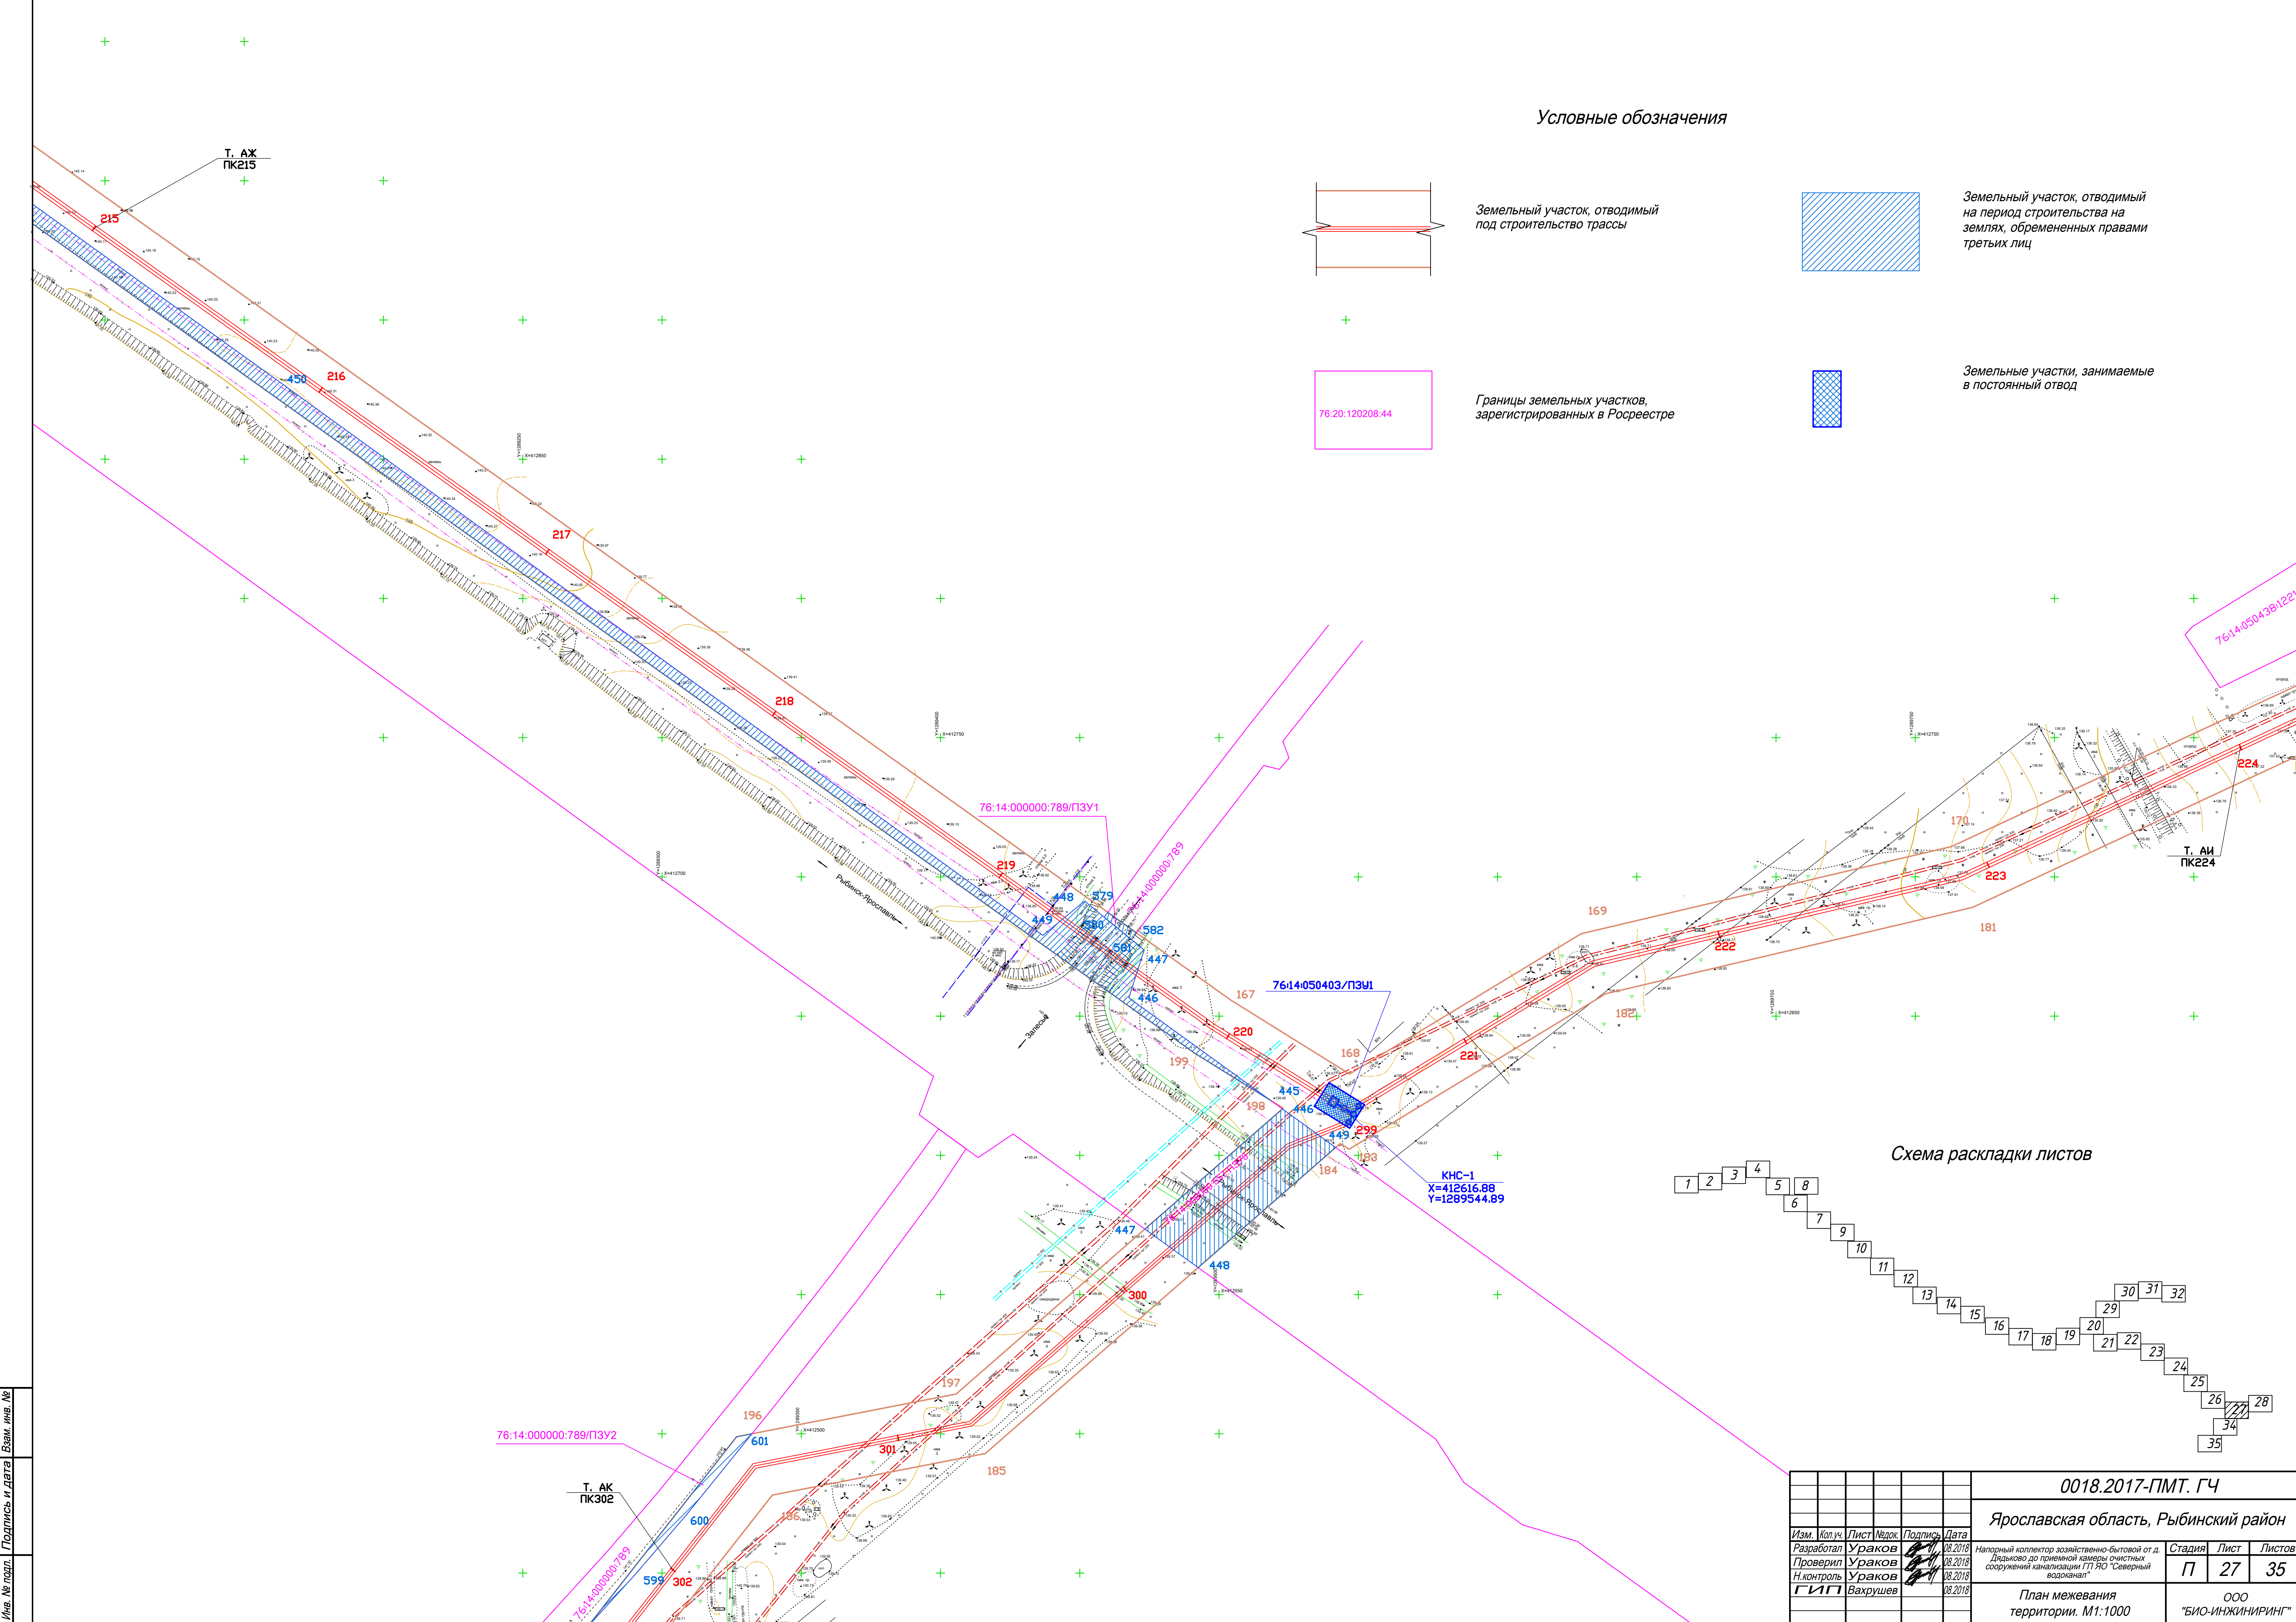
Условные обозначения

Земельный участок, отводимый под строительство трассы

Земельный участок, отводимый на период строительства на землях, обремененных правами третьих лиц

76:20:120208:44

Границы земельных участков, зарегистрированных в Росреестре

Земельные участки, занимаемые в постоянный отвод

Т. АЖ
ПК215

215
216
217
218
219
220
221
222
223
224

450
448
449
579
580
581
582
447
446
445
446
449
447
448
599
600
601

167
168
169
170
181
182
183
184
185
186
196
197
198
199

299
300
301
302

Т. АИ
ПК224

Т. АК
ПК302

76:14:000000:789/ПЗУ1
76:14:000000:789
76:14:050403/ПЗУ1
76:14:050438:122
76:14:000000:789/ПЗУ2
76:14:000000:789

Рыбинск-Ярославль
Заезд

X=412850
X=412750
X=412700
X=412650
X=412500

КНС-1
X=412616.88
Y=1289544.89

Схема раскладки листов

1 2 3 4 5 6 7 8 9 10 11 12 13 14 15 16 17 18 19 20 21 22 23 24 25 26 27 28 29 30 31 32 34 35

0018.2017-ПМТ. ГЧ

Ярославская область, Рыбинский район

| Изм. | Кол.уч. | Лист | №док. | Подпись | Дата |
|---|---|---|---|---|---|
| Разработал | | Ураков | | | 08.2018 |
| Проверил | | Ураков | | | 08.2018 |
| Н.контроль | | Ураков | | | 08.2018 |
| ГИП | | Вахрушев | | | 08.2018 |

Напорный коллектор хозяйственно-бытовой от д. Дядьково до приемной камеры очистных сооружений канализации ГП ЯО "Северный водоканал"

| Стадия | Лист | Листов |
|---|---|---|
| П | 27 | 35 |

План межевания территории. М1:1000

ООО "БИО-ИНЖИНИРИНГ"

Инв. № подл. | Подпись и дата | Взам. инв. №